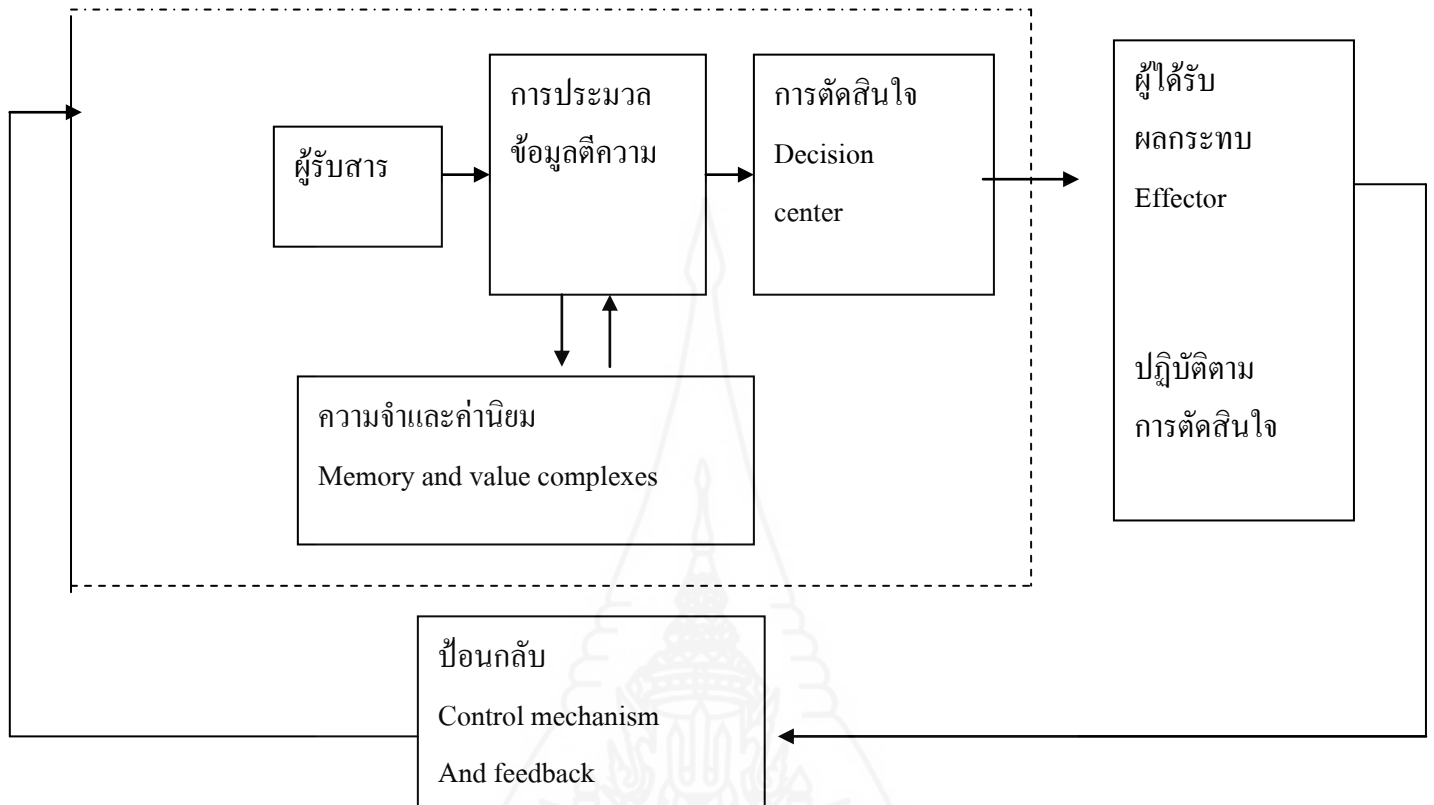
ผู้รับสาร

การประมวล ข้อมูลตีความ

การตัดสินใจ Decision center

ผู้ได้รับ ผลกระทบ Effector

ปฏิบัติตาม การตัดสินใจ

ความจำและค่านิยม Memory and value complexes

ป้อนกลับ Control mechanism And feedback